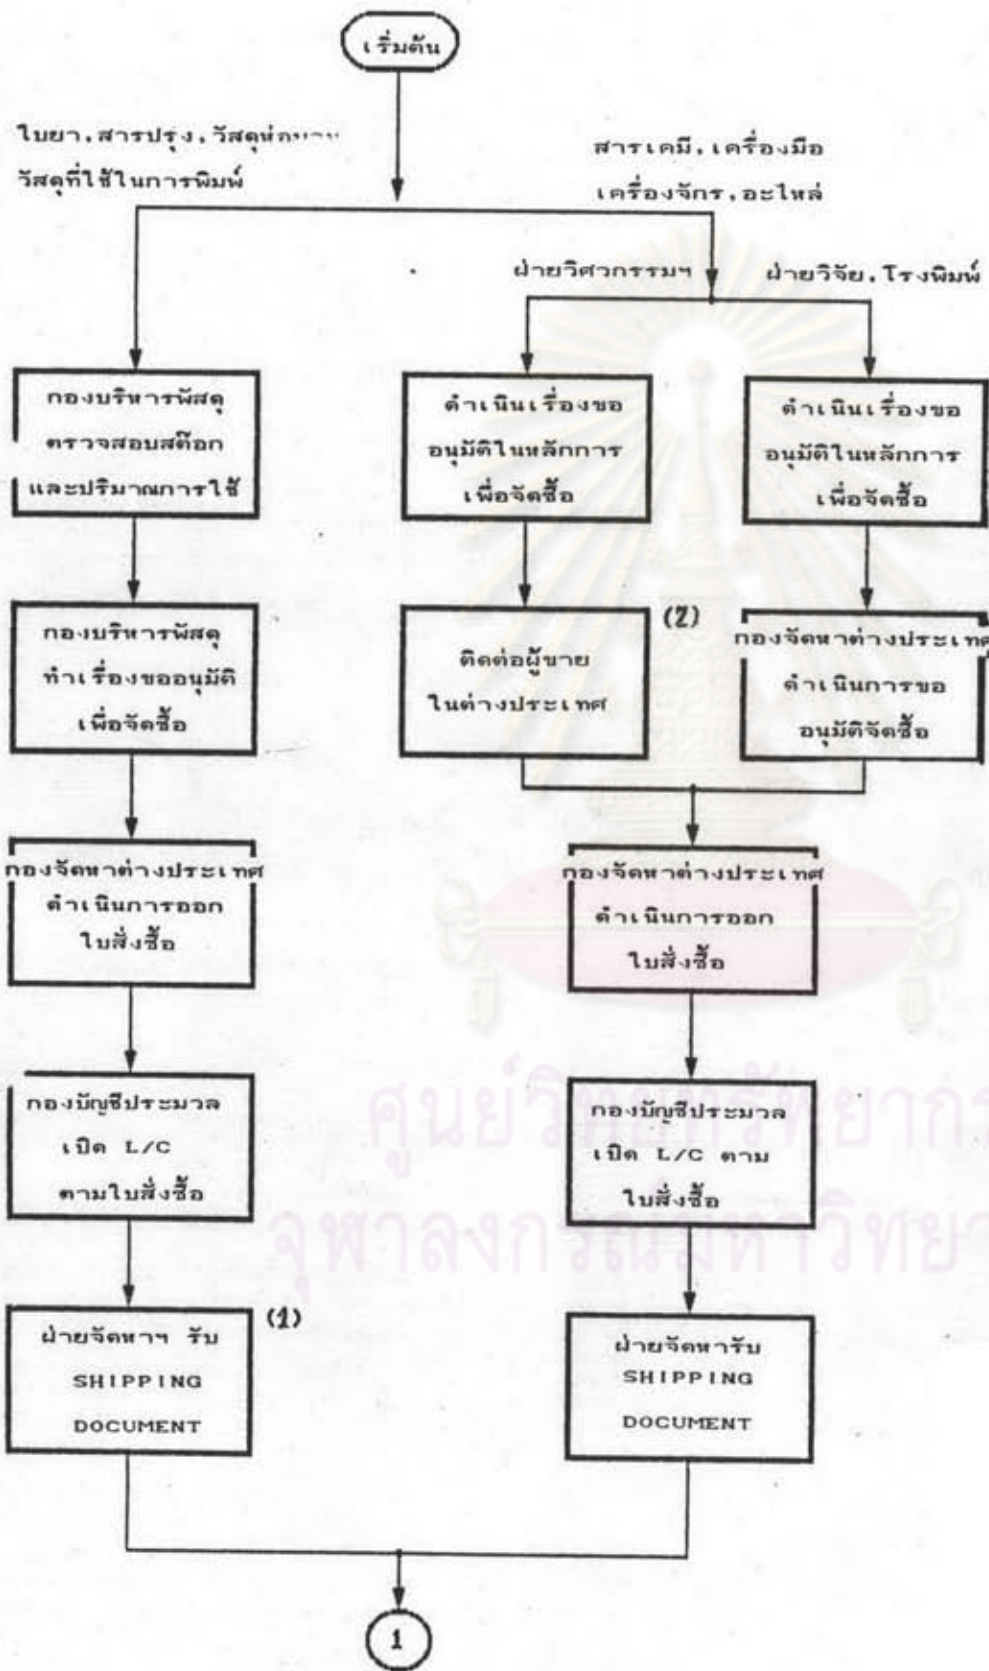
เริ่มต้น

ใบยา, สารปรุง, วัสดุห่อ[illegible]
วัสดุที่ใช้ในการพิมพ์

สารเคมี, เครื่องมือ
เครื่องจักร, อะไหล่

ฝ่ายวิศวกรรมฯ

ฝ่ายวิจัย, โรงพิมพ์

กองบริหารพัสดุ ตรวจสอบสต๊อก และปริมาณการใช้

ดำเนินเรื่องขออนุมัติในหลักการเพื่อจัดซื้อ

ดำเนินเรื่องขออนุมัติในหลักการเพื่อจัดซื้อ

กองบริหารพัสดุ ทำเรื่องขออนุมัติ เพื่อจัดซื้อ

(2)

ติดต่อผู้ขาย ในต่างประเทศ

กองจัดหาต่างประเทศ ดำเนินการขออนุมัติจัดซื้อ

กองจัดหาต่างประเทศ ดำเนินการออก ใบสั่งซื้อ

กองจัดหาต่างประเทศ ดำเนินการออก ใบสั่งซื้อ

กองบัญชีประมวล เปิด L/C ตามใบสั่งซื้อ

กองบัญชีประมวล เปิด L/C ตาม ใบสั่งซื้อ

(1)

ฝ่ายจัดหาฯ รับ SHIPPING DOCUMENT

ฝ่ายจัดหารับ SHIPPING DOCUMENT

1

ศูนย์วิทยทรัพยากร
จุฬาลงกรณ์มหาวิทยาลัย